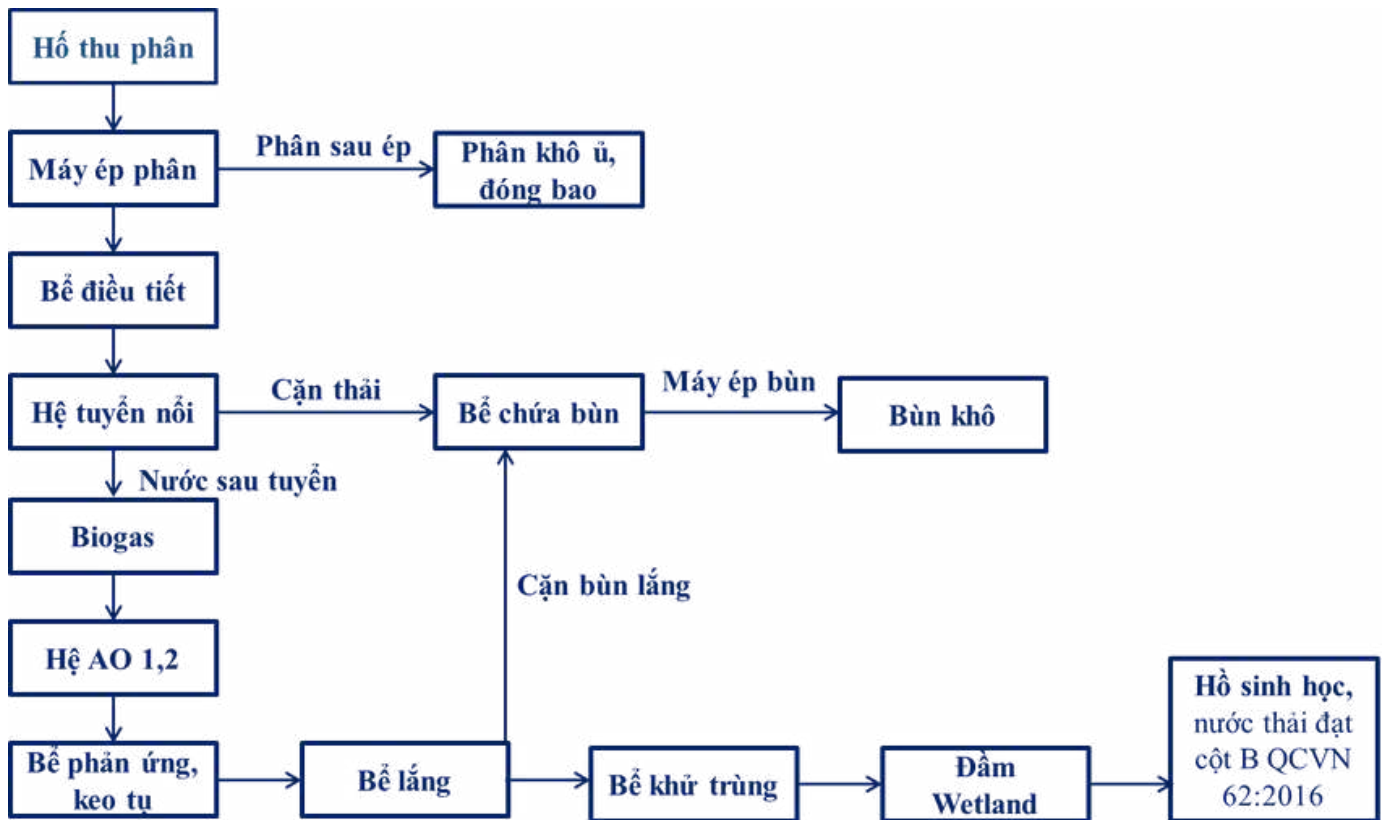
Hố thu phân

Máy ép phân

Phân sau ép

Phân khô ủ, đóng bao

Bể điều tiết

Hệ tuyển nổi

Cặn thải

Bể chứa bùn

Máy ép bùn

Bùn khô

Nước sau tuyển

Biogas

Cặn bùn lắng

Hệ AO 1,2

Hồ sinh học, nước thải đạt cột B QCVN 62:2016

Bể phản ứng, keo tụ

Bể lắng

Bể khử trùng

Đầm Wetland